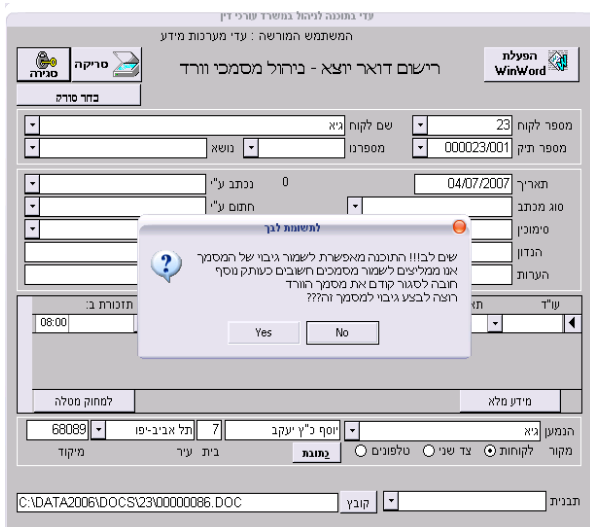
עדי בתוכנה לניהול במשרד עורכי דין

המשתמש המורשה : עדי מערכות מידע

הפעלת WinWord

רישום דואר יוצא - ניהול מסמכי וורד

סריקה

סגירה

בחר סורק

מספר לקוח 23

שם לקוח גיא

מספר תיק 000023/001

מספרנו

נושא

תאריך 04/07/2007

0

נכתב ע"י

סוג מכתב

חתום ע"י

סימוכין

הנדון

הערות

עו"ד

תזכורת ב:

08:00

לתשומת לבך

שים לב!!! התוכנה מאפשרת לשמור גיבוי של המסמך
אנו ממליצים לשמור מסמכים חשובים כעותק נוסף
חובה לסגור קודם את מסמך הוורד
רוצה לבצע גיבוי למסמך זה???

Yes

No

למחוק מטלה

מידע מלא

הנמען גיא

יוסף כ"ץ יעקב

7

תל אביב-יפו

68089

מקור

לקוחות

צד שני

טלפונים

כתובת

בית

עיר

מיקוד

תבנית

קובץ

C:\DATA2006\DOCS\23\00000086.DOC